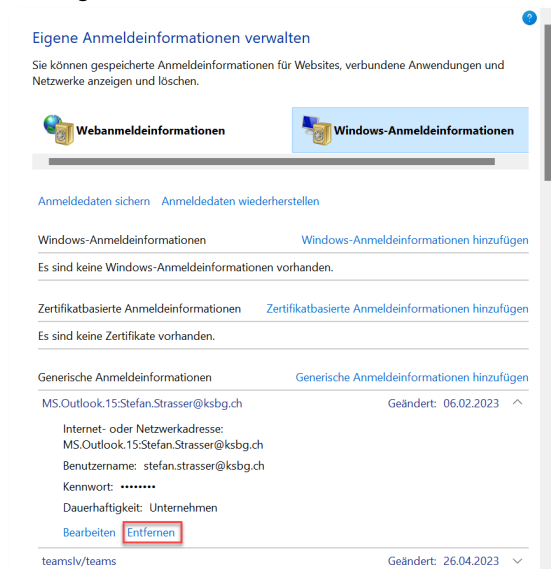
Eigene Anmeldeinformationen verwalten

Sie können gespeicherte Anmeldeinformationen für Websites, verbundene Anwendungen und Netzwerke anzeigen und löschen.

Webanmeldeinformationen

Windows-Anmeldeinformationen

Anmeldedaten sichern   Anmeldedaten wiederherstellen

Windows-Anmeldeinformationen   Windows-Anmeldeinformationen hinzufügen

Es sind keine Windows-Anmeldeinformationen vorhanden.

Zertifikatbasierte Anmeldeinformationen   Zertifikatbasierte Anmeldeinformationen hinzufügen

Es sind keine Zertifikate vorhanden.

Generische Anmeldeinformationen   Generische Anmeldeinformationen hinzufügen

MS.Outlook.15:Stefan.Strasser@ksbg.ch   Geändert: 06.02.2023

Internet- oder Netzwerkadresse: MS.Outlook.15:Stefan.Strasser@ksbg.ch

Benutzername: stefan.strasser@ksbg.ch

Kennwort: ••••••••

Dauerhaftigkeit: Unternehmen

Bearbeiten   Entfernen

teamslv/teams   Geändert: 26.04.2023